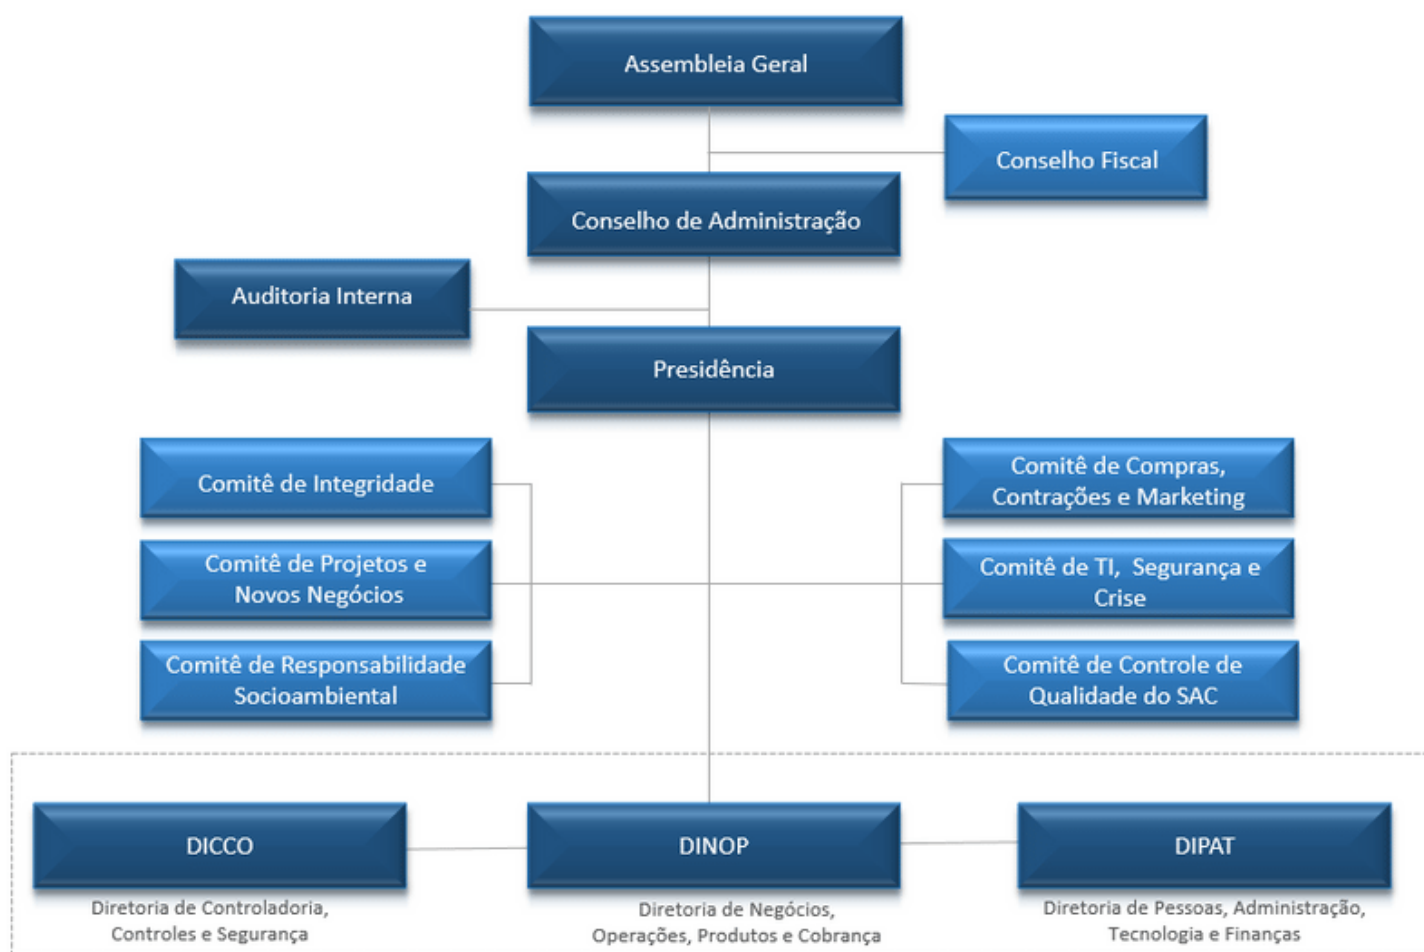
Assembleia Geral

Conselho Fiscal

Conselho de Administração

Auditoria Interna

Presidência

Comitê de Integridade

Comitê de Projetos e Novos Negócios

Comitê de Responsabilidade Socioambiental

Comitê de Compras, Contrações e Marketing

Comitê de TI, Segurança e Crise

Comitê de Controle de Qualidade do SAC

DICCO

Diretoria de Controladoria, Controles e Segurança

DINOP

Diretoria de Negócios, Operações, Produtos e Cobrança

DIPAT

Diretoria de Pessoas, Administração, Tecnologia e Finanças